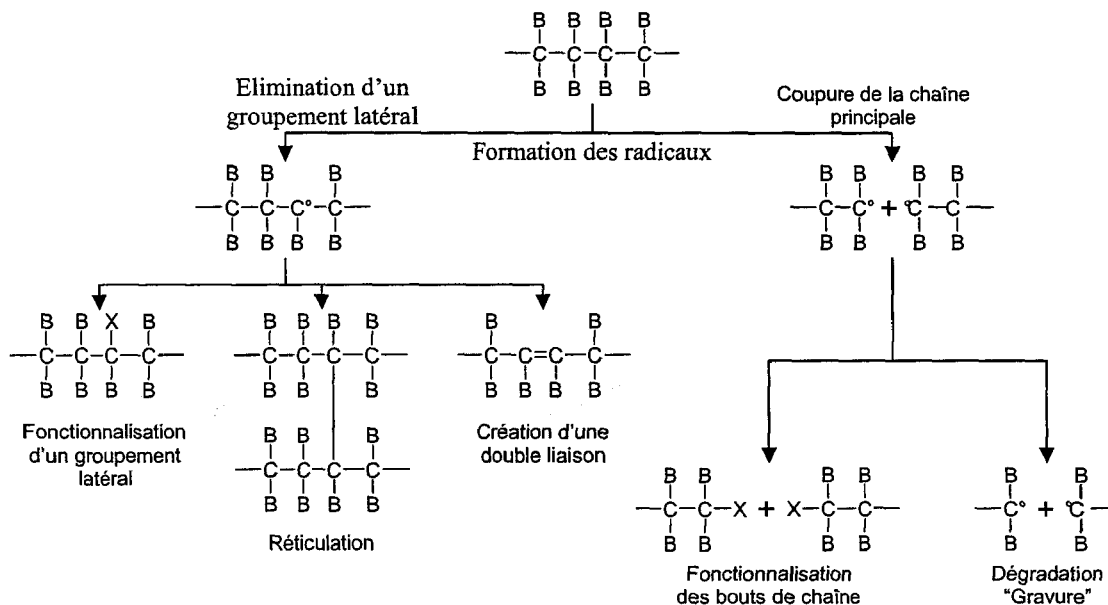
Elimination d'un groupement latéral

Coupure de la chaîne principale

Formation des radicaux

Fonctionnalisation d'un groupement latéral

Réticulation

Création d'une double liaison

Fonctionnalisation des bouts de chaîne

Dégradation "Gravure"